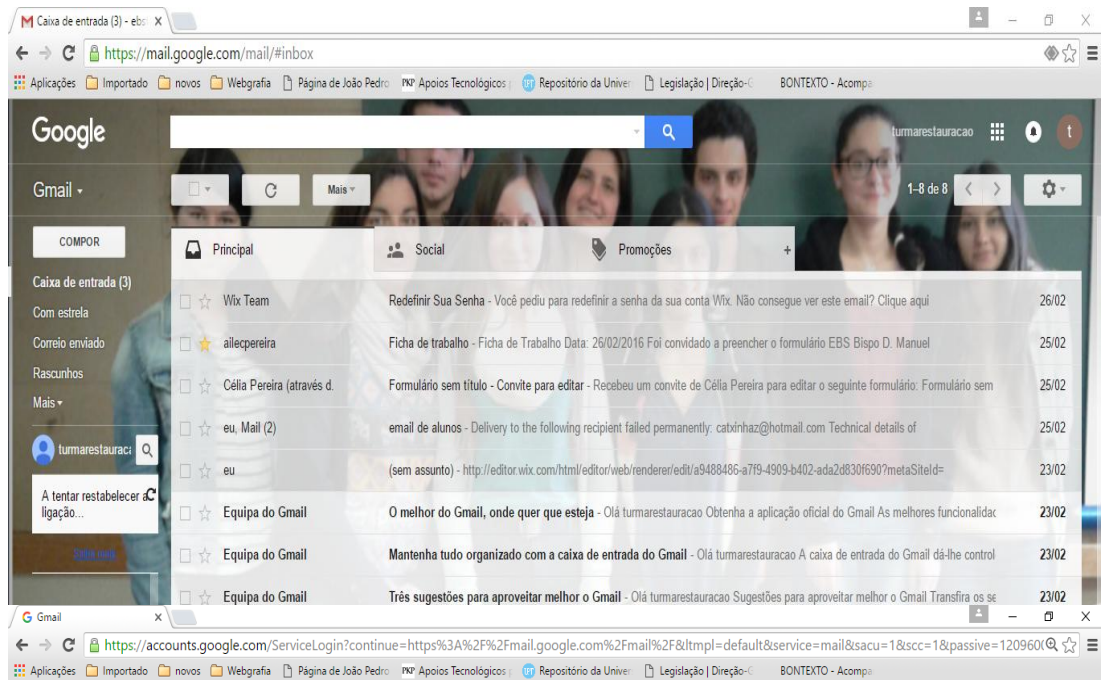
Caixa de entrada (3) - ebs ×

https://mail.google.com/mail/#inbox

Aplicações Importado novos Webgrafia Página de João Pedro PKP Apoios Tecnológicos Repositório da Univer Legislação | Direção-G BONTEXTO - Acompa

Google

turmarestauracao

Gmail

Mais

1–8 de 8

COMPOR

Principal Social Promoções +

Caixa de entrada (3)
Com estrela
Correio enviado
Rascunhos
Mais

turmarestaurac

A tentar restabelecer a ligação...

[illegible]

| | | |
|---|---|---|
| Wix Team | Redefinir Sua Senha - Você pediu para redefinir a senha da sua conta Wix. Não consegue ver este email? Clique aqui | 26/02 |
| ailecpereira | Ficha de trabalho - Ficha de Trabalho Data: 26/02/2016 Foi convidado a preencher o formulário EBS Bispo D. Manuel | 25/02 |
| Célia Pereira (através d. | Formulário sem título - Convite para editar - Recebeu um convite de Célia Pereira para editar o seguinte formulário: Formulário sem | 25/02 |
| eu, Mail (2) | email de alunos - Delivery to the following recipient failed permanently: catxinhaz@hotmail.com Technical details of | 25/02 |
| eu | (sem assunto) - http://editor.wix.com/html/editor/web/renderer/edit/a9488486-a7f9-4909-b402-ada2d830f690?metaSiteId= | 23/02 |
| Equipa do Gmail | O melhor do Gmail, onde quer que esteja - Olá turmarestauracao Obtenha a aplicação oficial do Gmail As melhores funcionalidad | 23/02 |
| Equipa do Gmail | Mantenha tudo organizado com a caixa de entrada do Gmail - Olá turmarestauracao A caixa de entrada do Gmail dá-lhe control | 23/02 |
| Equipa do Gmail | Três sugestões para aproveitar melhor o Gmail - Olá turmarestauracao Sugestões para aproveitar melhor o Gmail Transfira os se | 23/02 |

Gmail ×

https://accounts.google.com/ServiceLogin?continue=https%3A%2F%2Fmail.google.com%2Fmail%2F&ltmpl=default&service=mail&sacu=1&scc=1&passive=120960(

Aplicações Importado novos Webgrafia Página de João Pedro PKP Apoios Tecnológicos Repositório da Univer Legislação | Direção-G BONTEXTO - Acompa